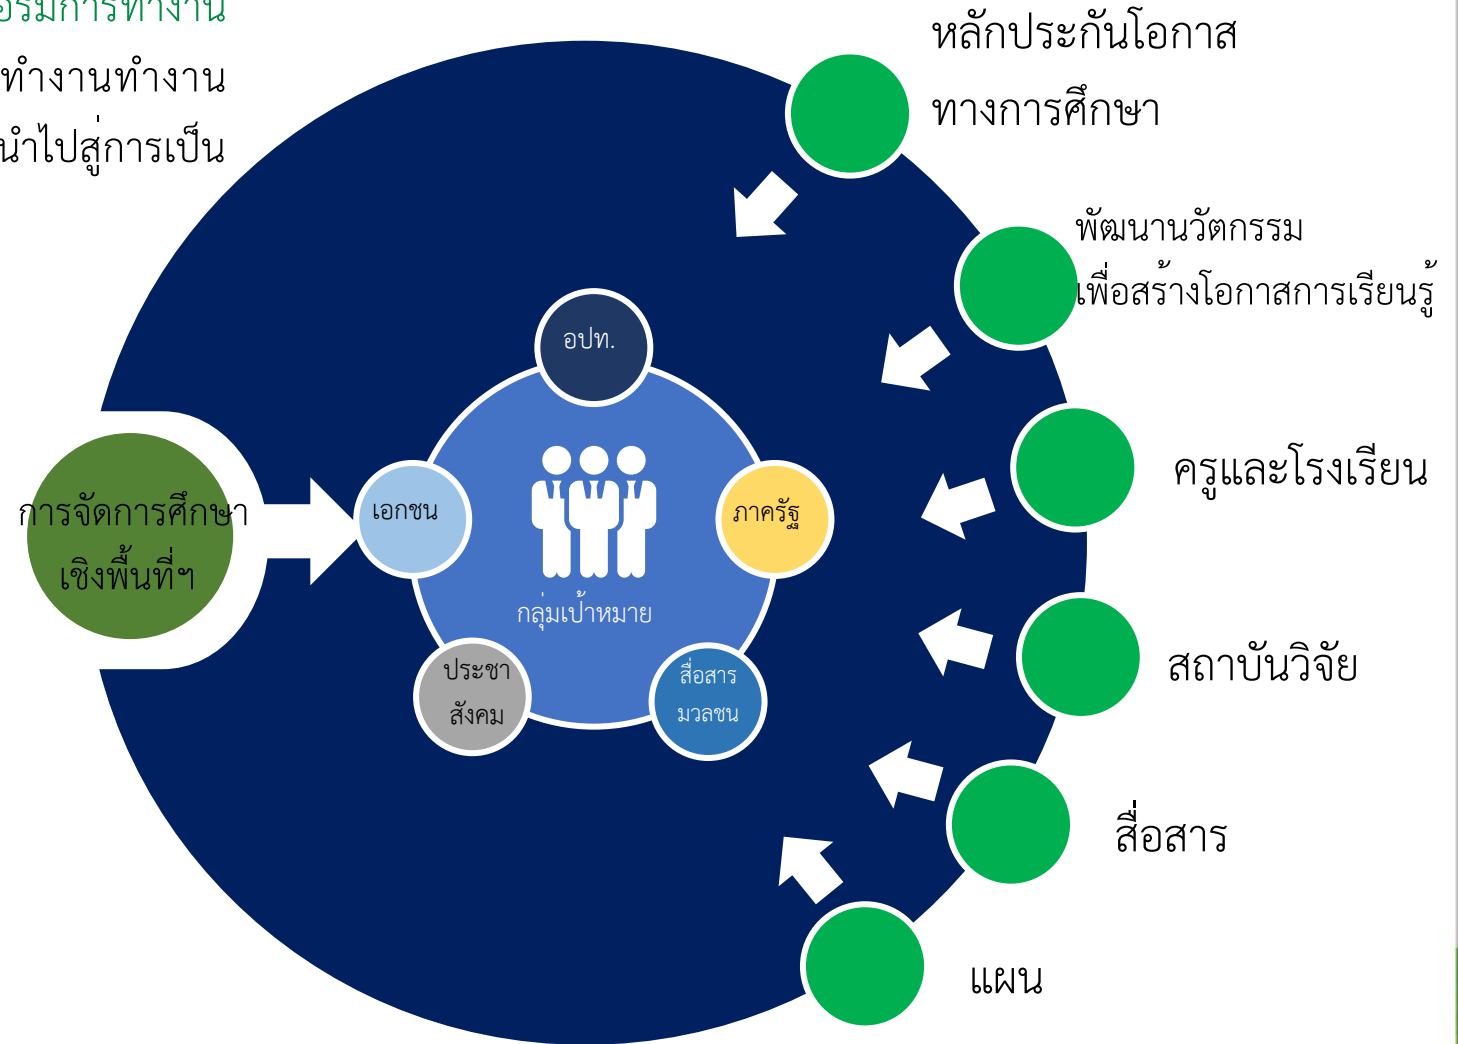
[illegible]รรมการทำงาน
ทำงานทำงาน
นำไปสู่การเป็น

หลักประกันโอกาส
ทางการศึกษา

พัฒนานวัตกรรม
เพื่อสร้างโอกาสการเรียนรู้

ครูและโรงเรียน

สถาบันวิจัย

สื่อสาร

แผน

การจัดการศึกษา
เชิงพื้นที่ฯ

อปท.

เอกชน

ภาครัฐ

กลุ่มเป้าหมาย

ประชา
สังคม

สื่อสาร
มวลชน